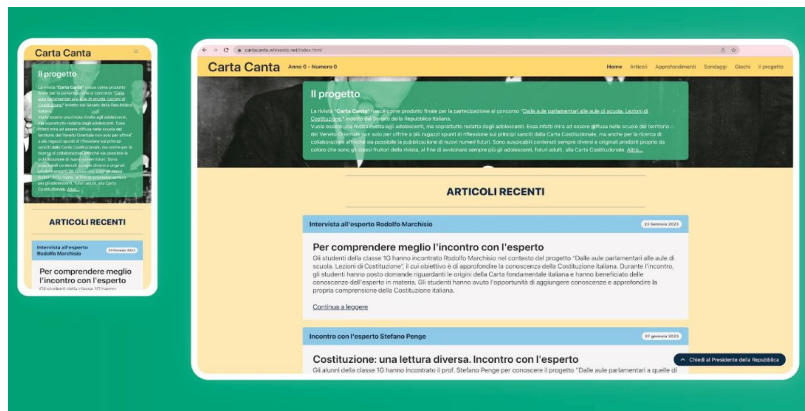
Carta Canta

Il progetto

ARTICOLI RECENTI

Intervista all'esperto Rodolfo Marchisio

Per comprendere meglio l'incontro con l'esperto

cartacanta.altervista.org/index.html

Carta Canta Anno 0 - Numero 0

Home Articoli Approfondimenti Sondaggi Giochi Il progetto

Il progetto

La rivista "Carta Canta" nasce come prodotto finale per la partecipazione al concorso "Dalle aule parlamentari alle aule di scuola. Lezioni di Costituzione", indetto dal Senato della Repubblica Italiana.

Vuole essere una rivista rivolta agli adolescenti, ma soprattutto redatta dagli adolescenti. Essa infatti mira ad essere diffusa nelle scuole del territorio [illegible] ma anche per la ricerca di collaborazioni affinché sia possibile la pubblicazione di nuovi numeri futuri. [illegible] Altro...

ARTICOLI RECENTI

Intervista all'esperto Rodolfo Marchisio 23 Gennaio 2023

Per comprendere meglio l'incontro con l'esperto

Gli studenti della classe 1G hanno incontrato Rodolfo Marchisio nel contesto del progetto "Dalle aule parlamentari alle aule di scuola. Lezioni di Costituzione", il cui obiettivo è di approfondire la conoscenza della Costituzione italiana. Durante l'incontro, gli studenti hanno posto domande riguardanti le origini della Carta fondamentale italiana e hanno beneficiato delle conoscenze dell'esperto in materia. Gli studenti hanno avuto l'opportunità di aggiungere conoscenze e approfondire la propria comprensione della Costituzione italiana.

Continua a leggere

Incontro con l'esperto Stefano Penge 27 gennaio 2023

Costituzione: una lettura diversa. Incontro con l'esperto

Gli alunni della classe 1G hanno incontrato il prof. Stefano Penge per conoscere il progetto "Dalle aule parlamentari a quelle di

Chiedi al Presidente della Repubblica